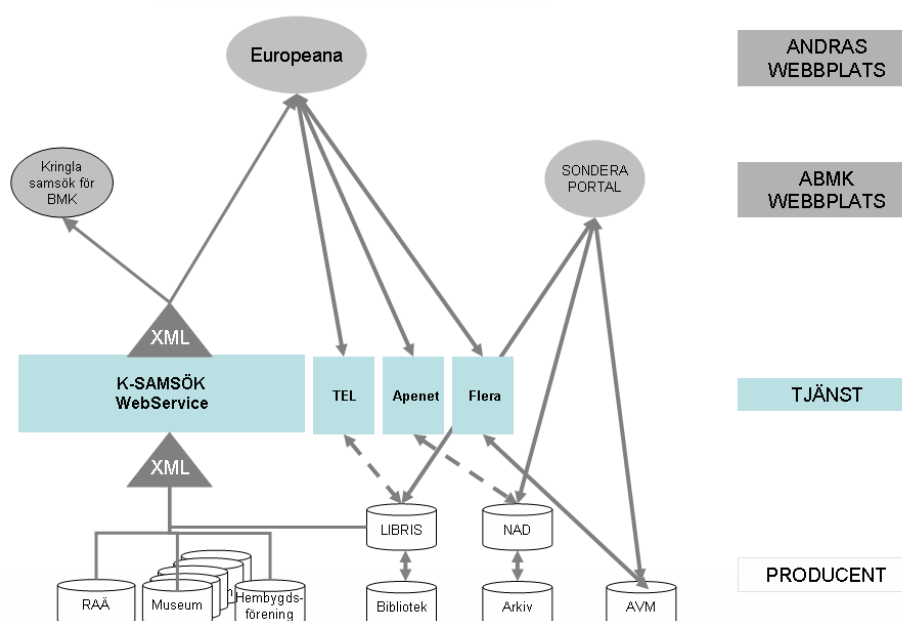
Europeana

ANDRAS WEBBPLATS

Kringla samsök för BMK

SONDERA PORTAL

ABMK WEBBPLATS

XML

K-SAMSÖK WebService

TEL

Apenet

Flera

TJÄNST

XML

LIBRIS

NAD

PRODUCENT

RAÄ

Museum

Hembygds-förening

Bibliotek

Arkiv

AVM